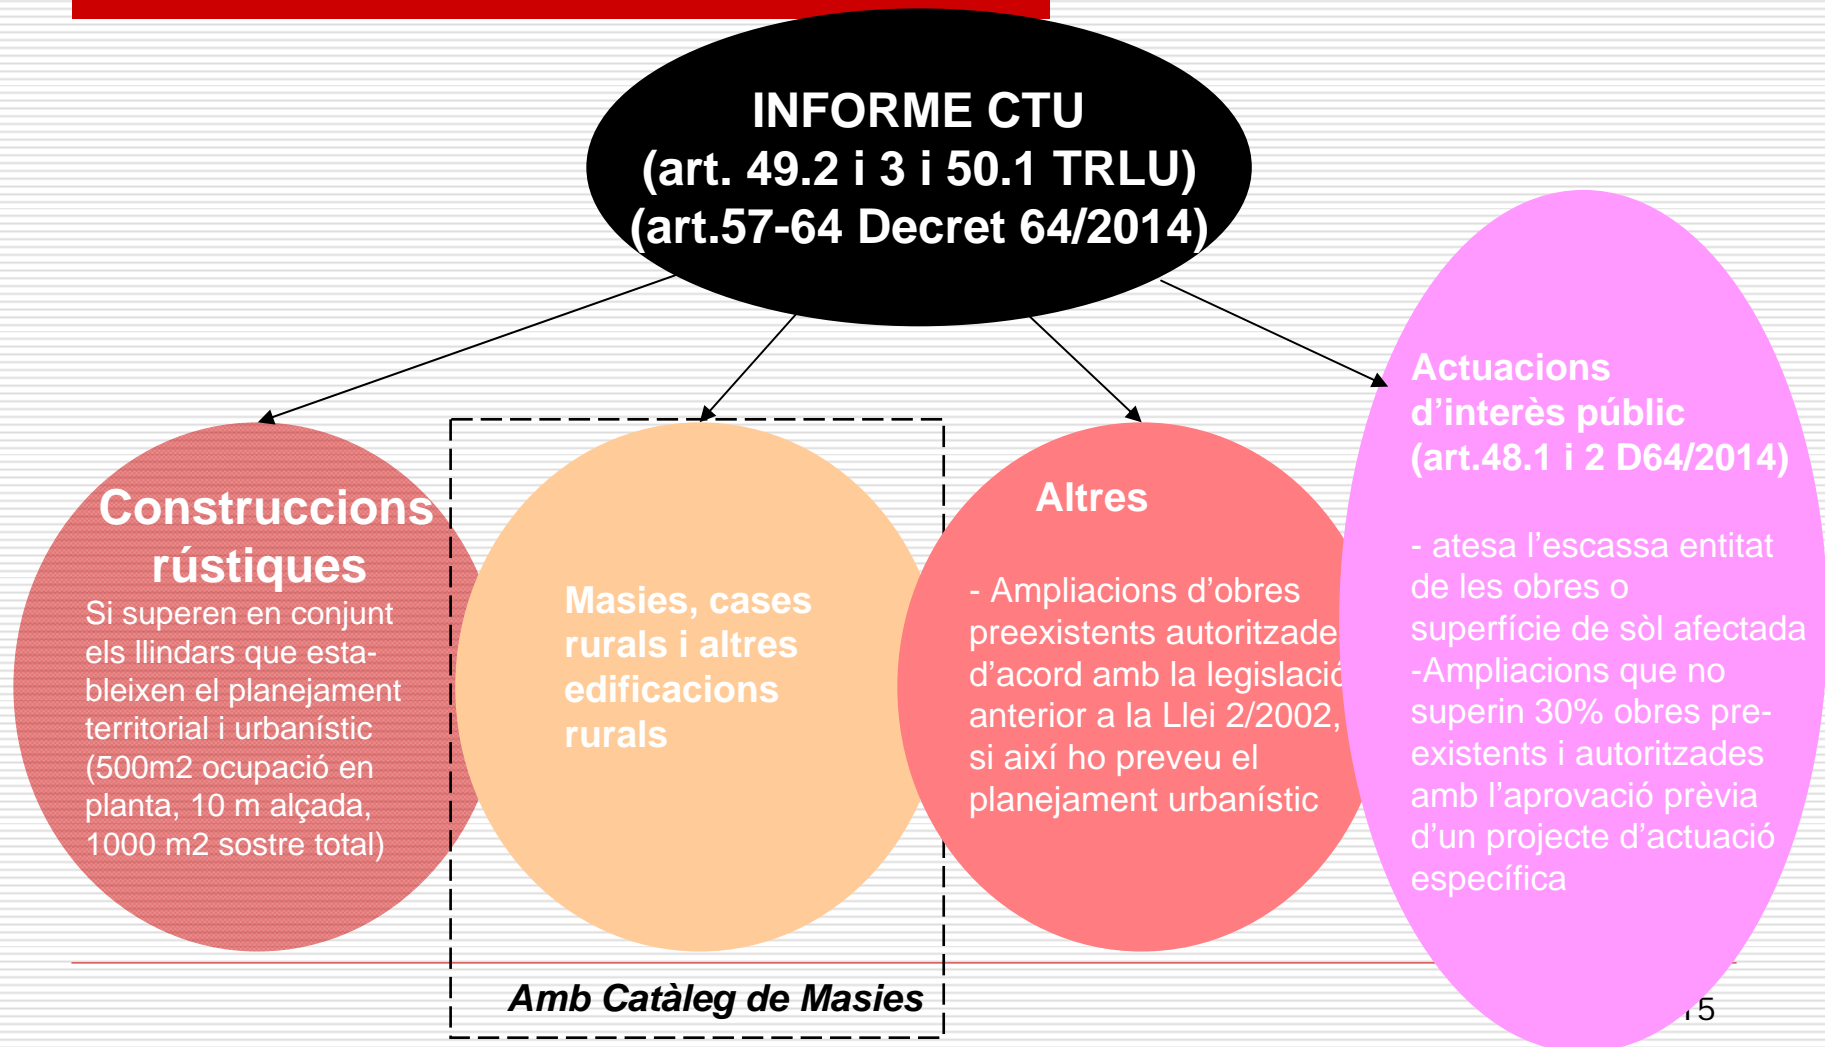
INFORME CTU
(art. 49.2 i 3 i 50.1 TRLU)
(art.57-64 Decret 64/2014)

Construccions rústiques
Si superen en conjunt els llindars que estableixen el planejament territorial i urbanístic (500m2 ocupació en planta, 10 m alçada, 1000 m2 sostre total)

Masies, cases rurals i altres edificacions rurals

Amb Catàleg de Masies

Altres
- Ampliacions d'obres preexistents autoritzade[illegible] d'acord amb la legislació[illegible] anterior a la Llei 2/2002, si així ho preveu el planejament urbanístic

Actuacions d'interès públic (art.48.1 i 2 D64/2014)
- atesa l'escassa entitat de les obres o superfície de sòl afectada
-Ampliacions que no superin 30% obres preexistents i autoritzades amb l'aprovació prèvia d'un projecte d'actuació específica

15